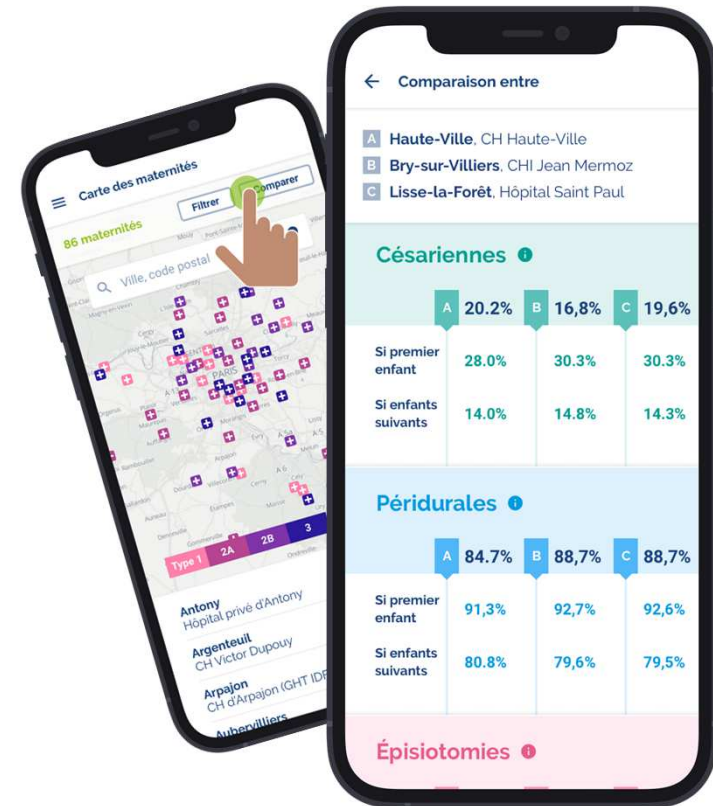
Carte des maternités
Filtrer
Comparer
86 maternités
Ville, code postal
PARIS
Type 1
2A
2B
3
Antony
Hôpital privé d'Antony
Argenteuil
CH Victor Dupouy
Arpajon
CH d'Arpajon (GHT IDF
Aubervilliers

Comparaison entre
A Haute-Ville, CH Haute-Ville
B Bry-sur-Villiers, CHI Jean Mermoz
C Lisse-la-Forêt, Hôpital Saint Paul

Césariennes

| | A 20.2% | B 16,8% | C 19,6% |
|---|---|---|---|
| Si premier enfant | 28.0% | 30.3% | 30.3% |
| Si enfants suivants | 14.0% | 14.8% | 14.3% |

Péridurales

| | A 84.7% | B 88,7% | C 88,7% |
|---|---|---|---|
| Si premier enfant | 91,3% | 92,7% | 92,6% |
| Si enfants suivants | 80.8% | 79,6% | 79,5% |

Épisiotomies